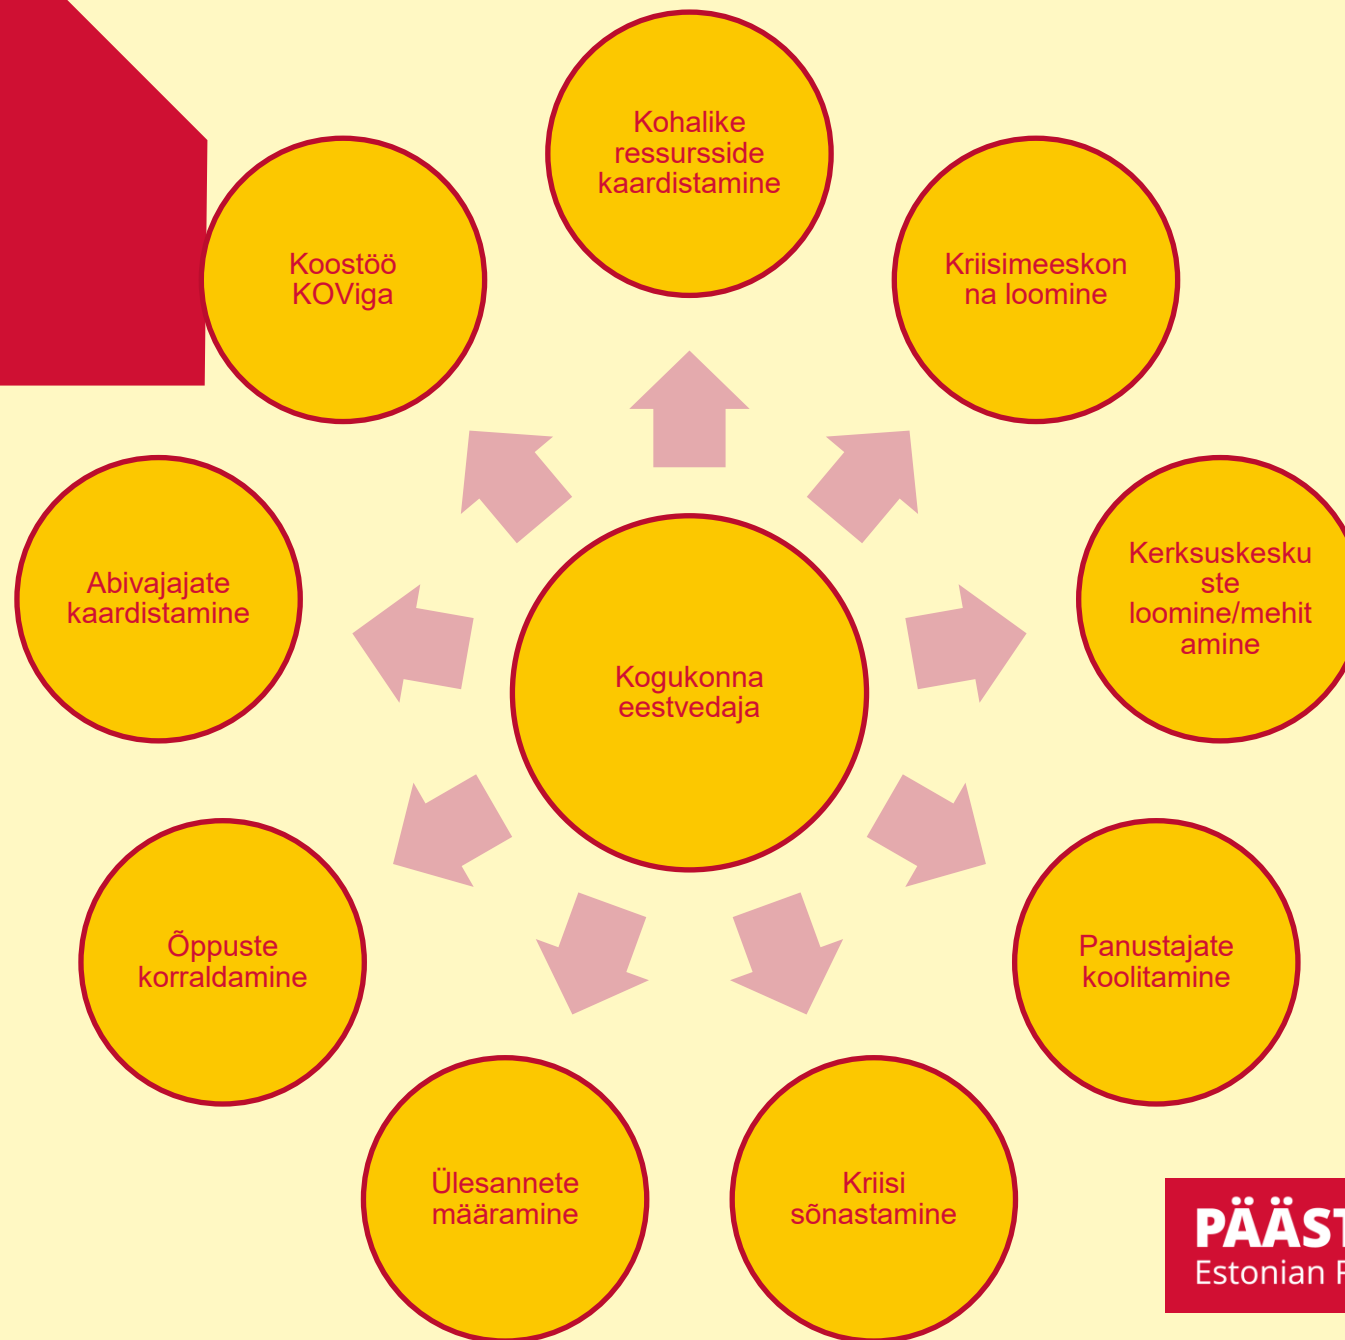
Kohalike ressursside kaardistamine

Kriisimeeskonna loomine

Kerksuskeskuste loomine/mehitamine

Panustajate koolitamine

Kriisi sõnastamine

Ülesannete määramine

Õppuste korraldamine

Abivajajate kaardistamine

Koostöö KOViga

Kogukonna eestvedaja

PÄÄST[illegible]
Estonian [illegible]